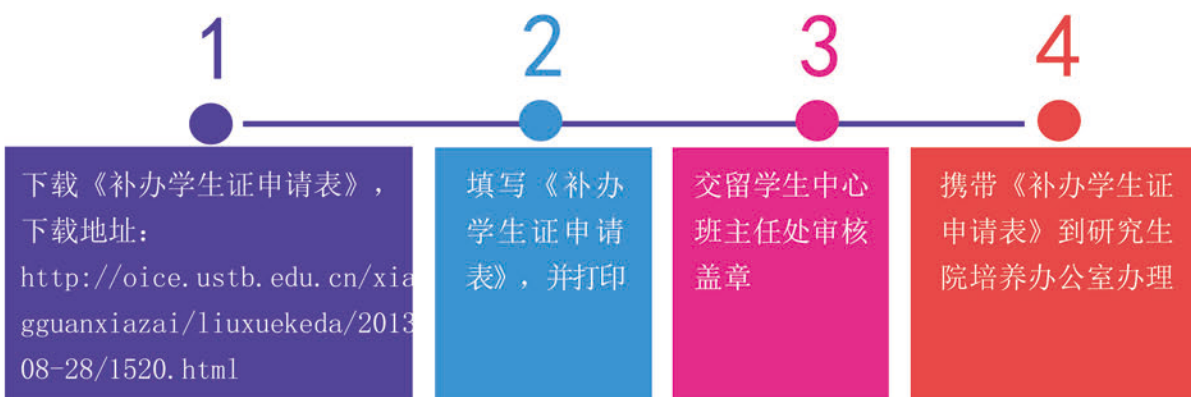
1

2

3

4

下载《补办学生证申请表》，下载地址：http://oice.ustb.edu.cn/xiagguanxiazai/liuxuekeda/2013 08-28/1520.html

填写《补办学生证申请表》，并打印

交留学生中心班主任处审核盖章

携带《补办学生证申请表》到研究生院培养办公室办理